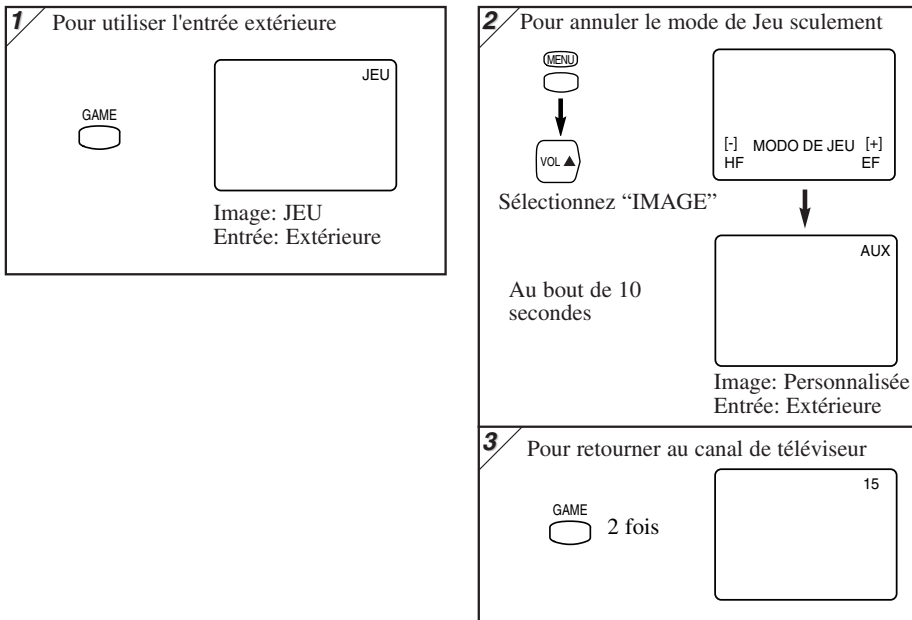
1 Pour utiliser l'entrée extérieure

GAME

JEU

Image: JEU
Entrée: Extérieure

2 Pour annuler le mode de Jeu sculement

MENU

VOL ▲

Sélectionnez “IMAGE”

[-] MODO DE JEU [+]
HF EF

AUX

Au bout de 10 secondes

Image: Personnalisée
Entrée: Extérieure

3 Pour retourner au canal de téléviseur

GAME

2 fois

15